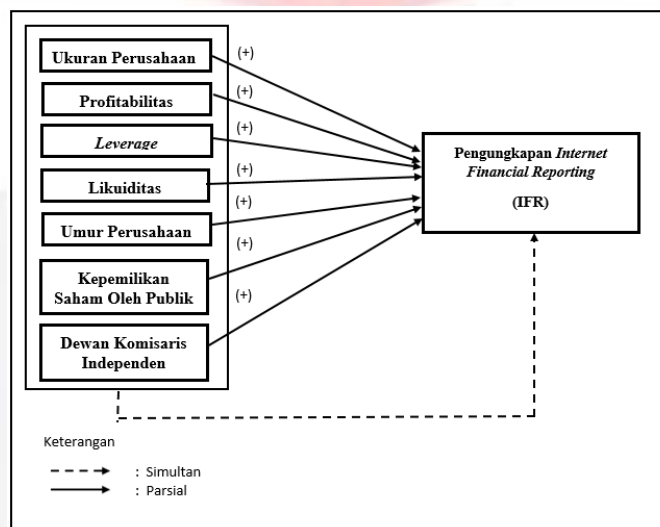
Ukuran Perusahaan

Profitabilitas

*Leverage*

Likuiditas

Umur Perusahaan

Kepemilikan Saham Oleh Publik

Dewan Komisaris Independen

(+)

(+)

(+)

(+)

(+)

(+)

(+)

Pengungkapan *Internet Financial Reporting*

(IFR)

Keterangan

: Simultan

: Parsial